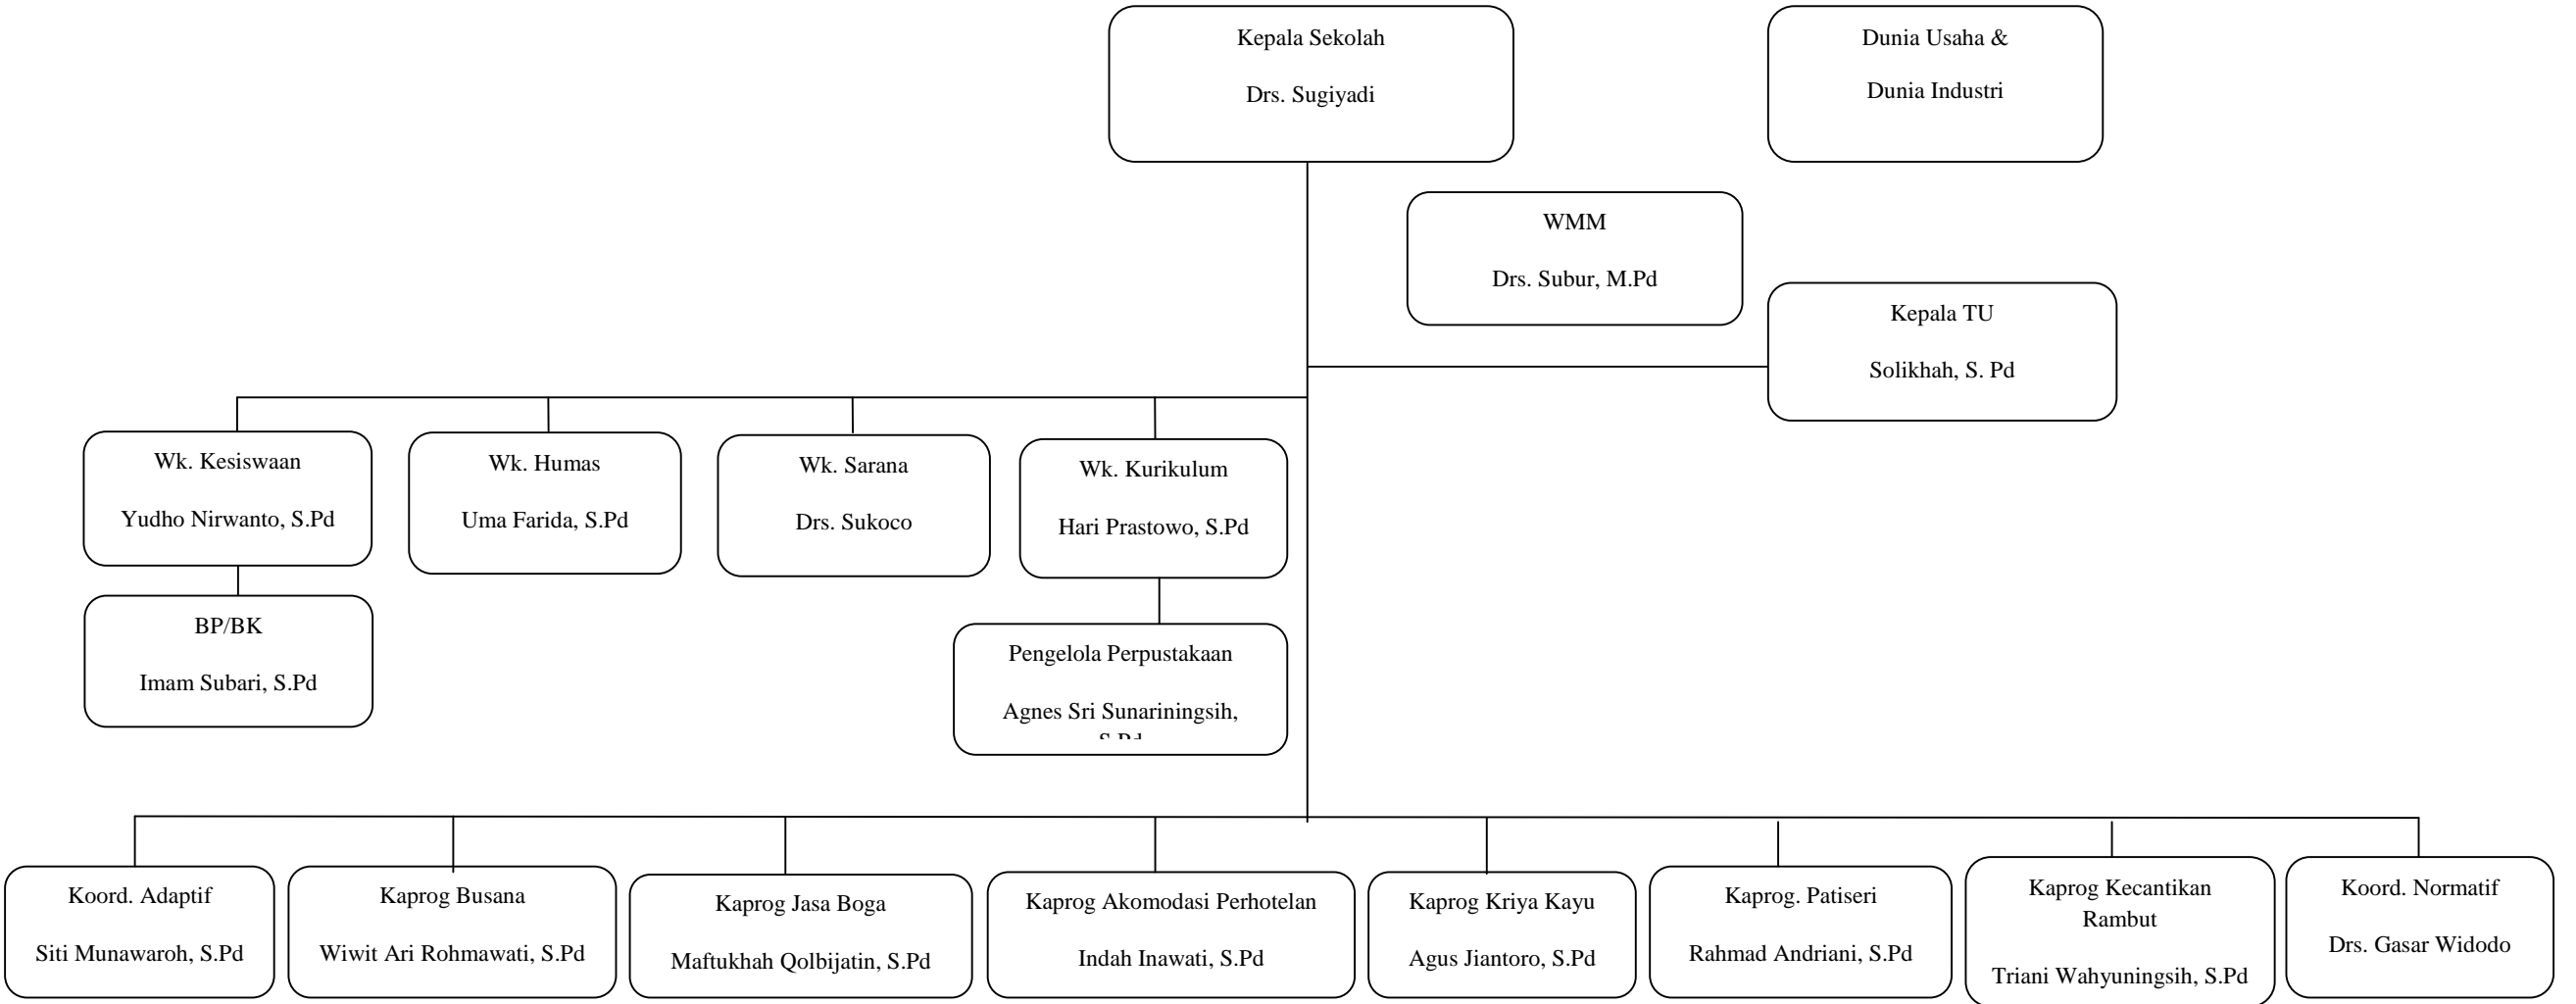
Kepala Sekolah

Drs. Sugiyadi

Dunia Usaha &

Dunia Industri

WMM

Drs. Subur, M.Pd

Kepala TU

Solikhah, S. Pd

Wk. Kesiswaan

Yudho Nirwanto, S.Pd

Wk. Humas

Uma Farida, S.Pd

Wk. Sarana

Drs. Sukoco

Wk. Kurikulum

Hari Prastowo, S.Pd

BP/BK

Imam Subari, S.Pd

Pengelola Perpustakaan

Agnes Sri Sunariningsih, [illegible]

Koord. Adaptif

Siti Munawaroh, S.Pd

Kaprog Busana

Wiwit Ari Rohmawati, S.Pd

Kaprog Jasa Boga

Maftukhah Qolbijatin, S.Pd

Kaprog Akomodasi Perhotelan

Indah Inawati, S.Pd

Kaprog Kriya Kayu

Agus Jiantoro, S.Pd

Kaprog. Patiseri

Rahmad Andriani, S.Pd

Kaprog Kecantikan Rambut

Triani Wahyuningsih, S.Pd

Koord. Normatif

Drs. Gasar Widodo